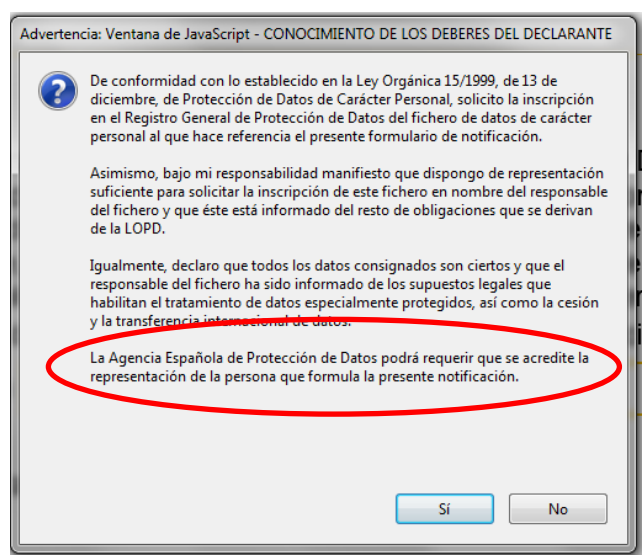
Advertencia: Ventana de JavaScript - CONOCIMIENTO DE LOS DEBERES DEL DECLARANTE

De conformidad con lo establecido en la Ley Orgánica 15/1999, de 13 de diciembre, de Protección de Datos de Carácter Personal, solicito la inscripción en el Registro General de Protección de Datos del fichero de datos de carácter personal al que hace referencia el presente formulario de notificación.

Asimismo, bajo mi responsabilidad manifiesto que dispongo de representación suficiente para solicitar la inscripción de este fichero en nombre del responsable del fichero y que éste está informado del resto de obligaciones que se derivan de la LOPD.

Igualmente, declaro que todos los datos consignados son ciertos y que el responsable del fichero ha sido informado de los supuestos legales que habilitan el tratamiento de datos especialmente protegidos, así como la cesión y la transferencia internacional de datos.

La Agencia Española de Protección de Datos podrá requerir que se acredite la representación de la persona que formula la presente notificación.

Sí

No